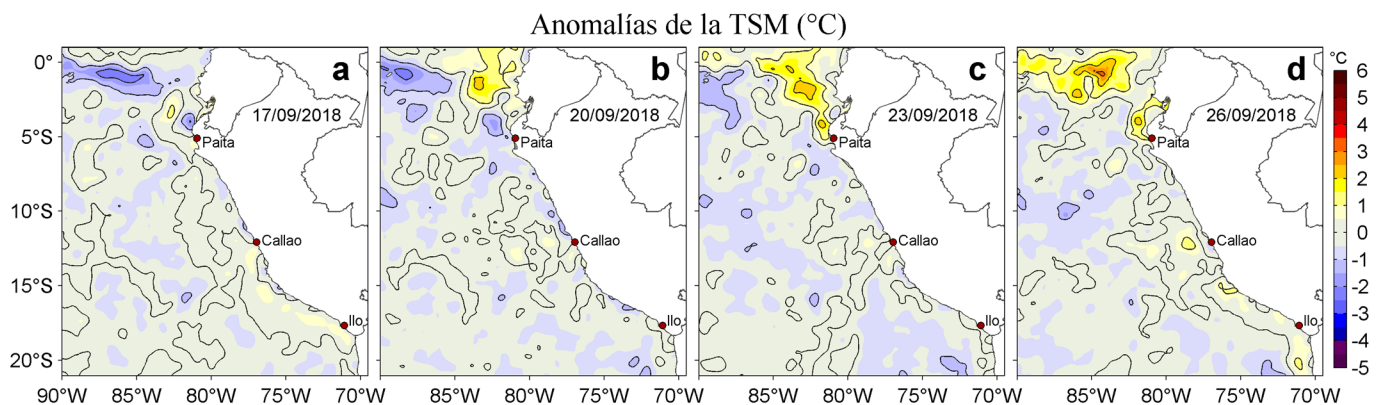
Anomalías de la TSM (°C)

a
17/09/2018
Paita
Callao
Ilo

b
20/09/2018
Paita
Callao
Ilo

c
23/09/2018
Paita
Callao
Ilo

d
26/09/2018
Paita
Callao
Ilo

0°
5°S
10°S
15°S
20°S

90°W 85°W 80°W 75°W 70°W
85°W 80°W 75°W 70°W
85°W 80°W 75°W 70°W
85°W 80°W 75°W 70°W

°C
6
5
4
3
2
1
0
-1
-2
-3
-4
-5